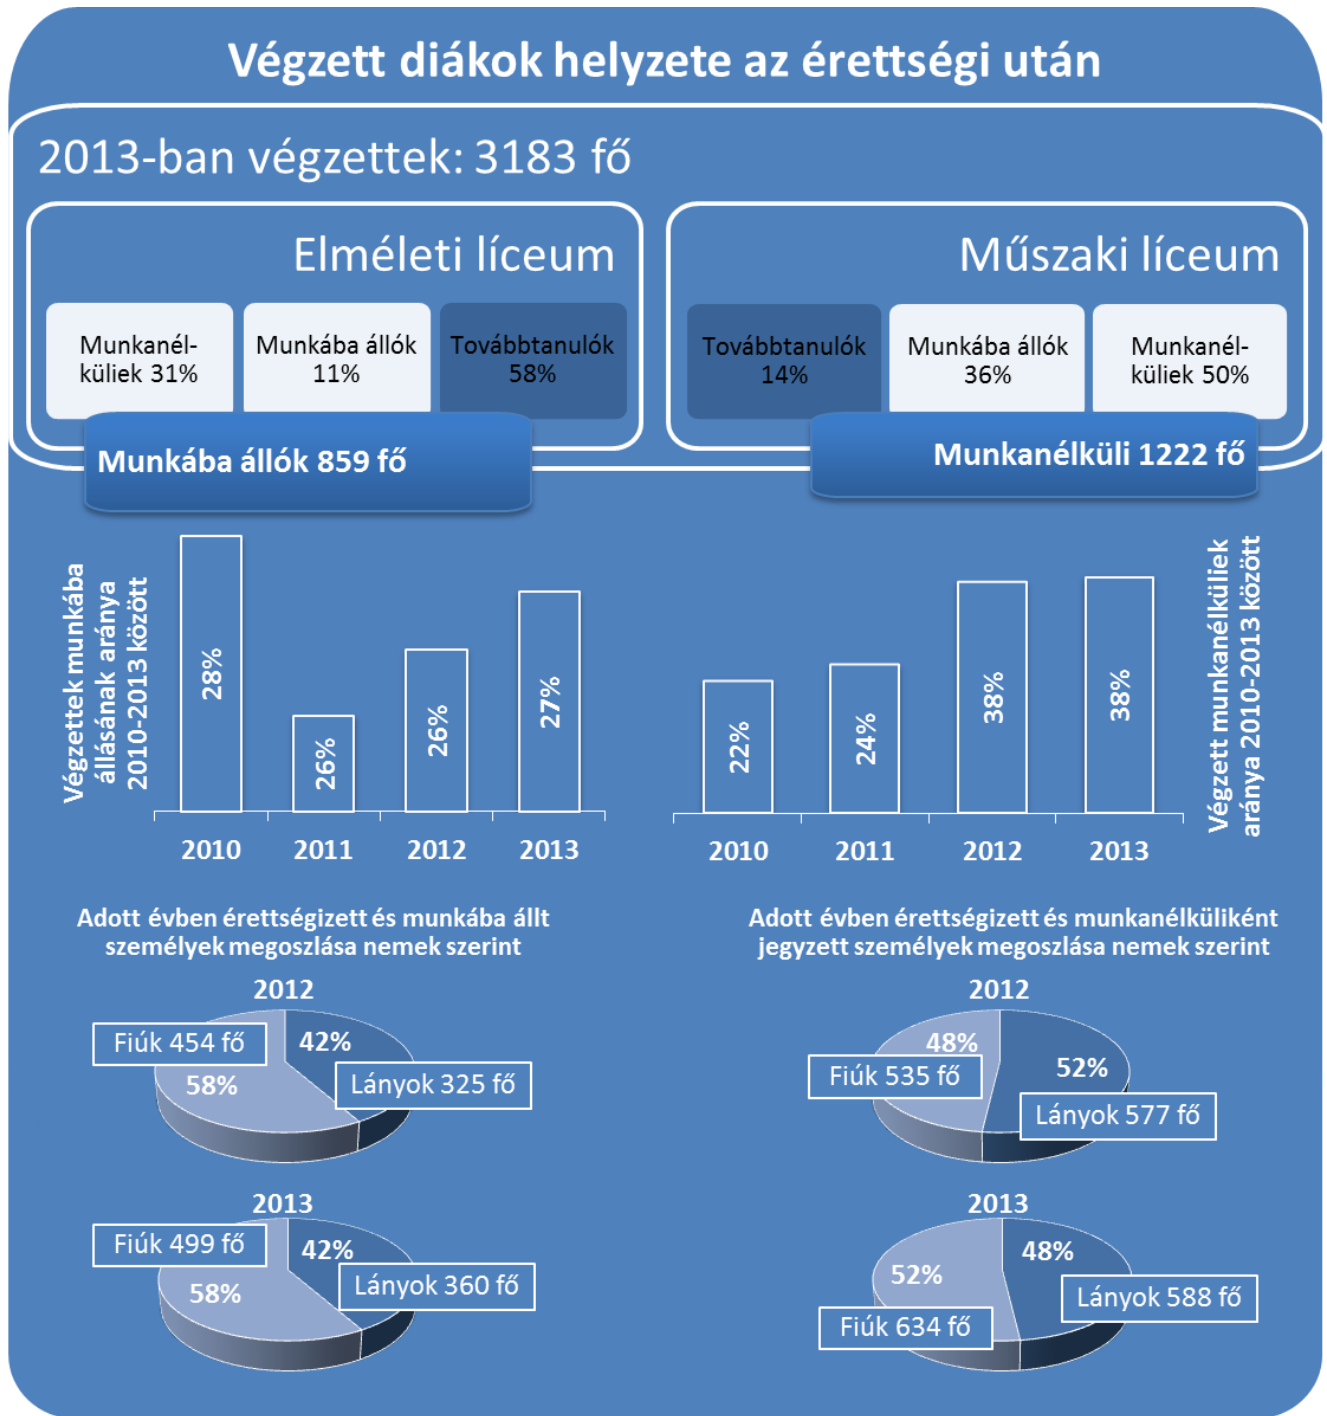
Végzett diákok helyzete az érettségi után

2013-ban végzettek: 3183 fő

Elméleti líceum

Munkanélküliek 31%

Munkába állók 11%

Továbbtanulók 58%

Műszaki líceum

Továbbtanulók 14%

Munkába állók 36%

Munkanélküliek 50%

Munkába állók 859 fő

Munkanélküli 1222 fő

Végzettek munkába állásának aránya 2010-2013 között

28%
26%
26%
27%

2010 2011 2012 2013

22%
24%
38%
38%

2010 2011 2012 2013

Végzett munkanélküliek aránya 2010-2013 között

Adott évben érettségizett és munkába állt személyek megoszlása nemek szerint

2012

Fiúk 454 fő
42%
58%
Lányok 325 fő

2013

Fiúk 499 fő
42%
58%
Lányok 360 fő

Adott évben érettségizett és munkanélküliként jegyzett személyek megoszlása nemek szerint

2012

48%
Fiúk 535 fő
52%
Lányok 577 fő

2013

48%
52%
Lányok 588 fő
Fiúk 634 fő